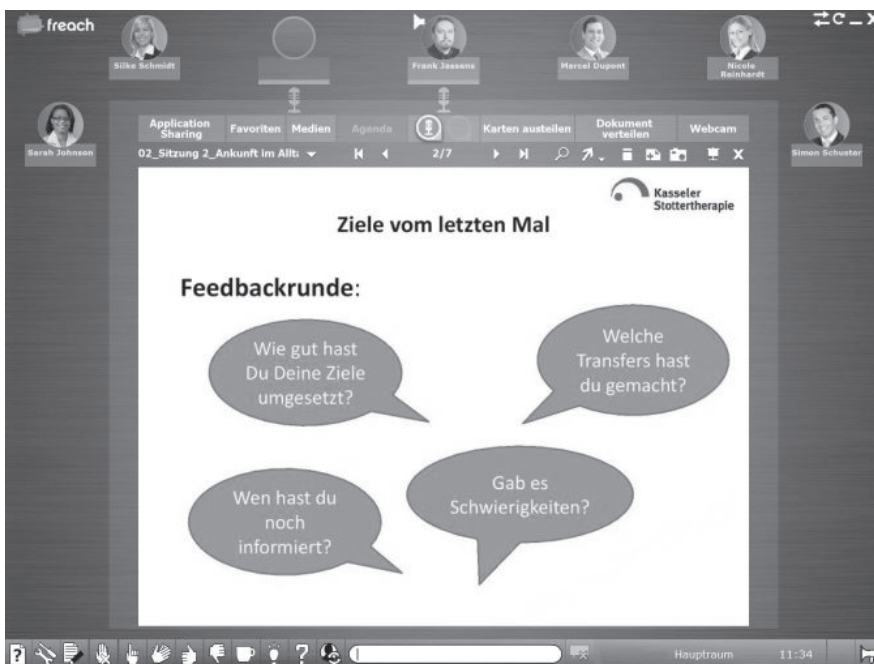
freach

Silke Schmidt

Frank Jassens

Marcel Dupont

Nicole Reinhardt

Sarah Johnson

Simon Schuster

Application Sharing | Favoriten | Medien | Agenda | Karten austeilen | Dokument verteilen | Webcam

02_Sitzung 2_Ankunft im Allt: 2/7

Kasseler Stottertherapie

Ziele vom letzten Mal

Feedbackrunde:

Wie gut hast Du Deine Ziele umgesetzt?

Welche Transfers hast du gemacht?

Wen hast du noch informiert?

Gab es Schwierigkeiten?

Hauptraum 11:34